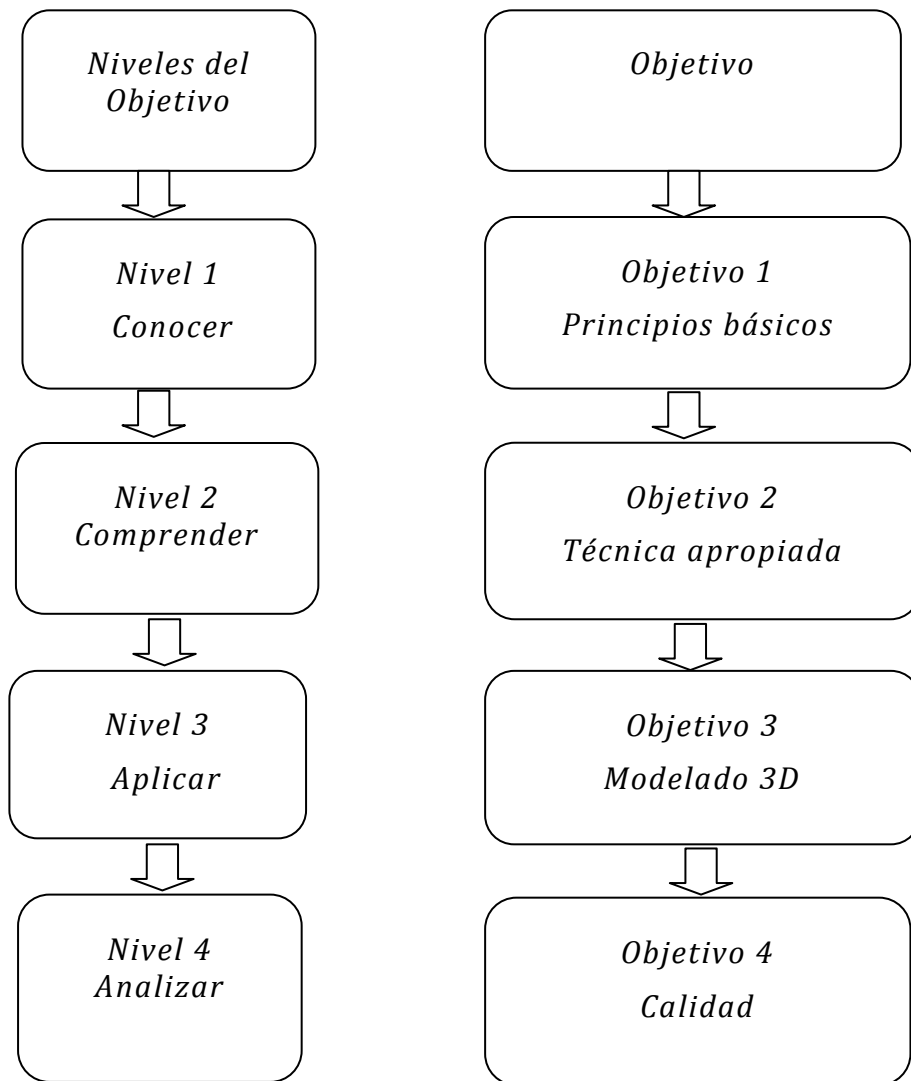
Niveles del Objetivo

Nivel 1
Conocer

Nivel 2
Comprender

Nivel 3
Aplicar

Nivel 4
Analizar

Objetivo

Objetivo 1
Principios básicos

Objetivo 2
Técnica apropiada

Objetivo 3
Modelado 3D

Objetivo 4
Calidad